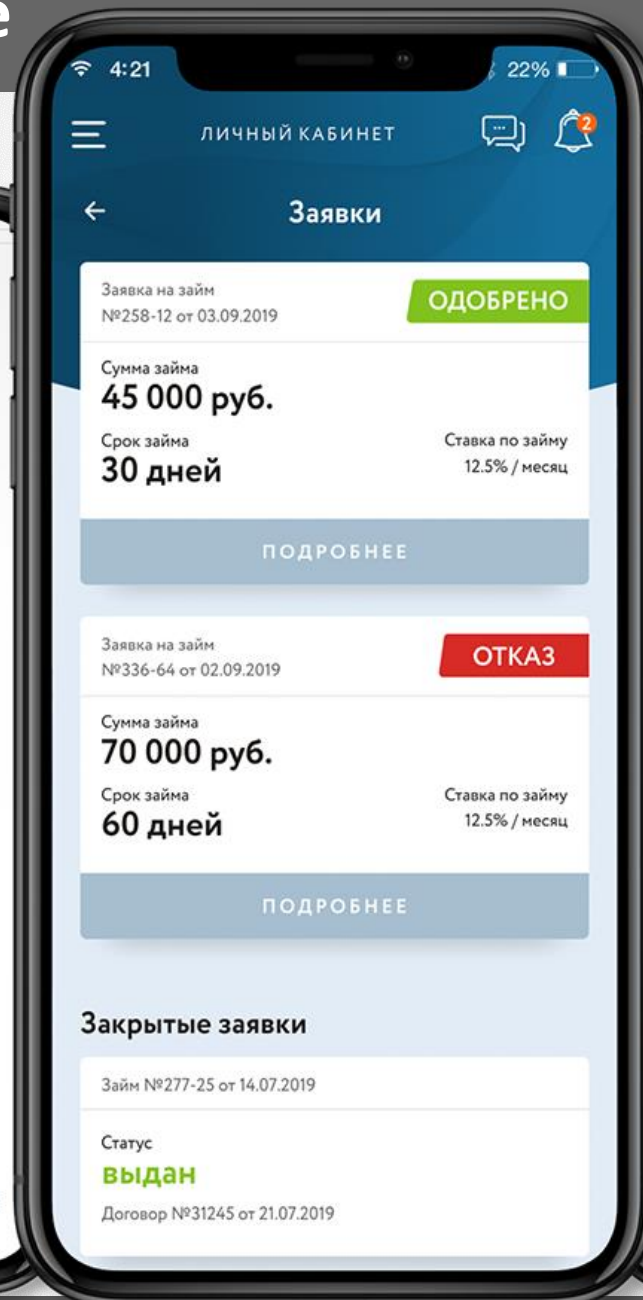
е

4:21

22%

ЛИЧНЫЙ КАБИНЕТ

2

Заявки

Заявка на займ
№258-12 от 03.09.2019

ОДОБРЕНО

Сумма займа
45 000 руб.

Срок займа
30 дней

Ставка по займу
12.5% / месяц

ПОДРОБНЕЕ

Заявка на займ
№336-64 от 02.09.2019

ОТКАЗ

Сумма займа
70 000 руб.

Срок займа
60 дней

Ставка по займу
12.5% / месяц

ПОДРОБНЕЕ

Закрытые заявки

Займ №277-25 от 14.07.2019

Статус
выдан

Договор №31245 от 21.07.2019